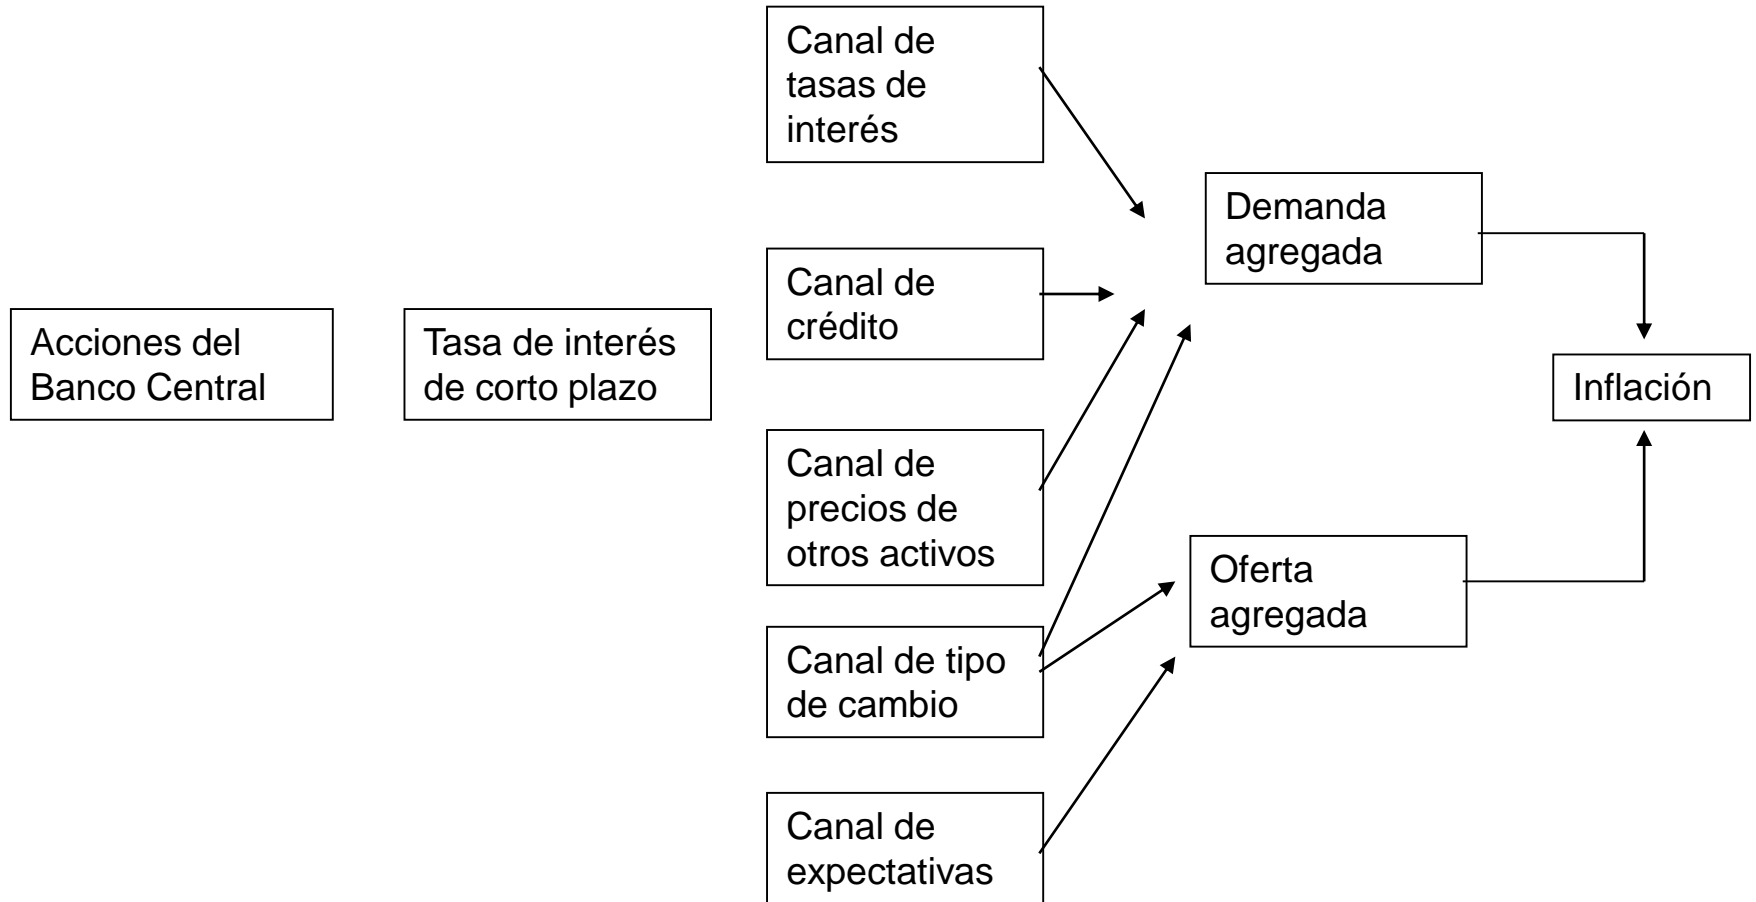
Acciones del Banco Central

Tasa de interés de corto plazo

Canal de tasas de interés

Canal de crédito

Canal de precios de otros activos

Canal de tipo de cambio

Canal de expectativas

Demanda agregada

Oferta agregada

Inflación